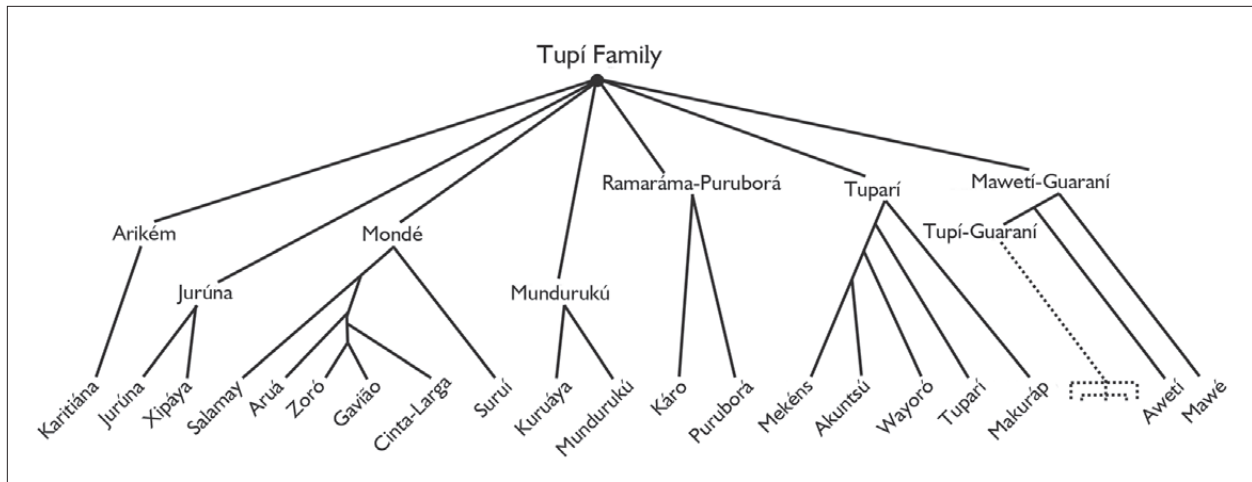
Tupí Family

Arikém
Jurúna
Mondé
Mundurukú
Ramaráma-Puruborá
Tuparí
Mawetí-Guaraní
Tupí-Guaraní

Karitiána
Jurúna
Xipáya
Salamay
Aruá
Zoró
Gavião
Cinta-Larga
Suruí
Kuruáya
Mundurukú
Káro
Puruborá
Mekéns
Akuntsú
Wayoró
Tuparí
Makuráp
Awetí
Mawé